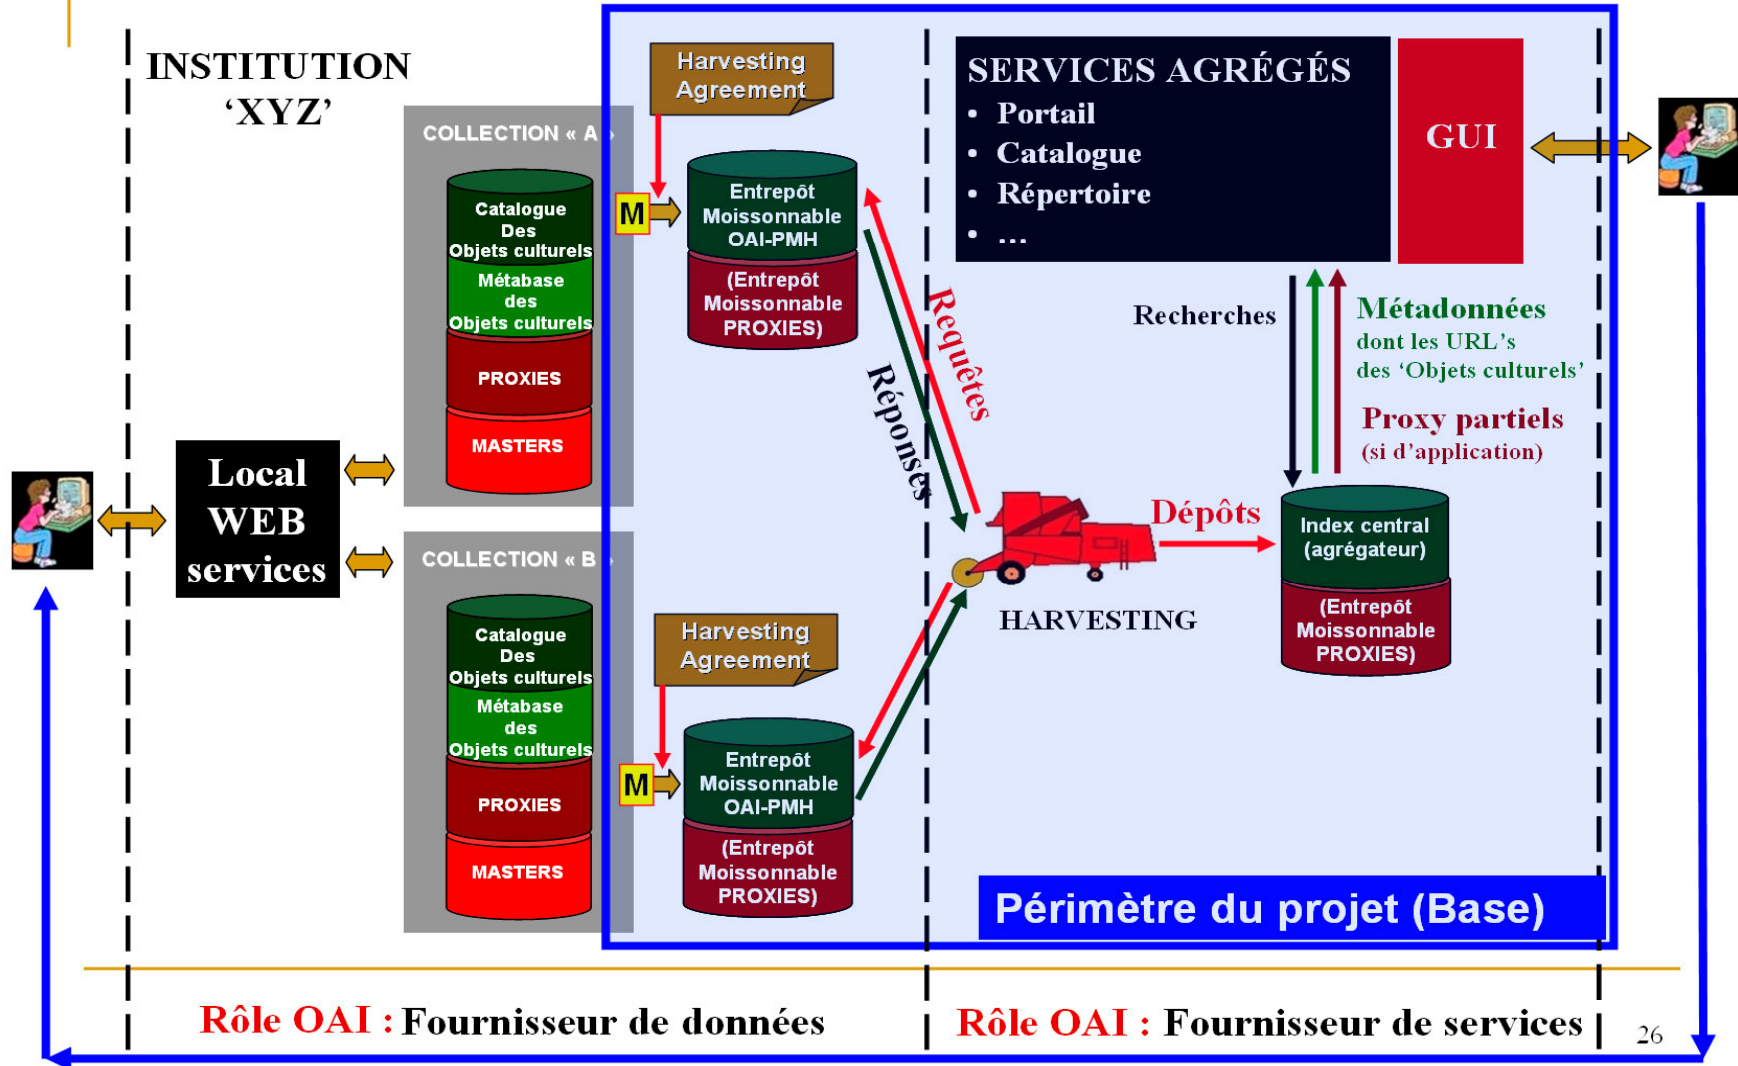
INSTITUTION 'XYZ'

Local WEB services

COLLECTION « A »

Catalogue Des Objets culturels

Métabase des Objets culturels

PROXIES

MASTERS

COLLECTION « B »

Catalogue Des Objets culturels

Métabase des Objets culturels

PROXIES

MASTERS

Harvesting Agreement

M

Entrepôt Moissonnable OAI-PMH

(Entrepôt Moissonnable PROXIES)

Harvesting Agreement

M

Entrepôt Moissonnable OAI-PMH

(Entrepôt Moissonnable PROXIES)

Requêtes

Réponses

SERVICES AGRÉGÉS
• Portail
• Catalogue
• Répertoire
• ...

GUI

Recherches

Métadonnées dont les URL's des 'Objets culturels'

Proxy partiels (si d'application)

Dépôts

HARVESTING

Index central (agrégateur)

(Entrepôt Moissonnable PROXIES)

Périmètre du projet (Base)

Rôle OAI : Fournisseur de données

Rôle OAI : Fournisseur de services

26